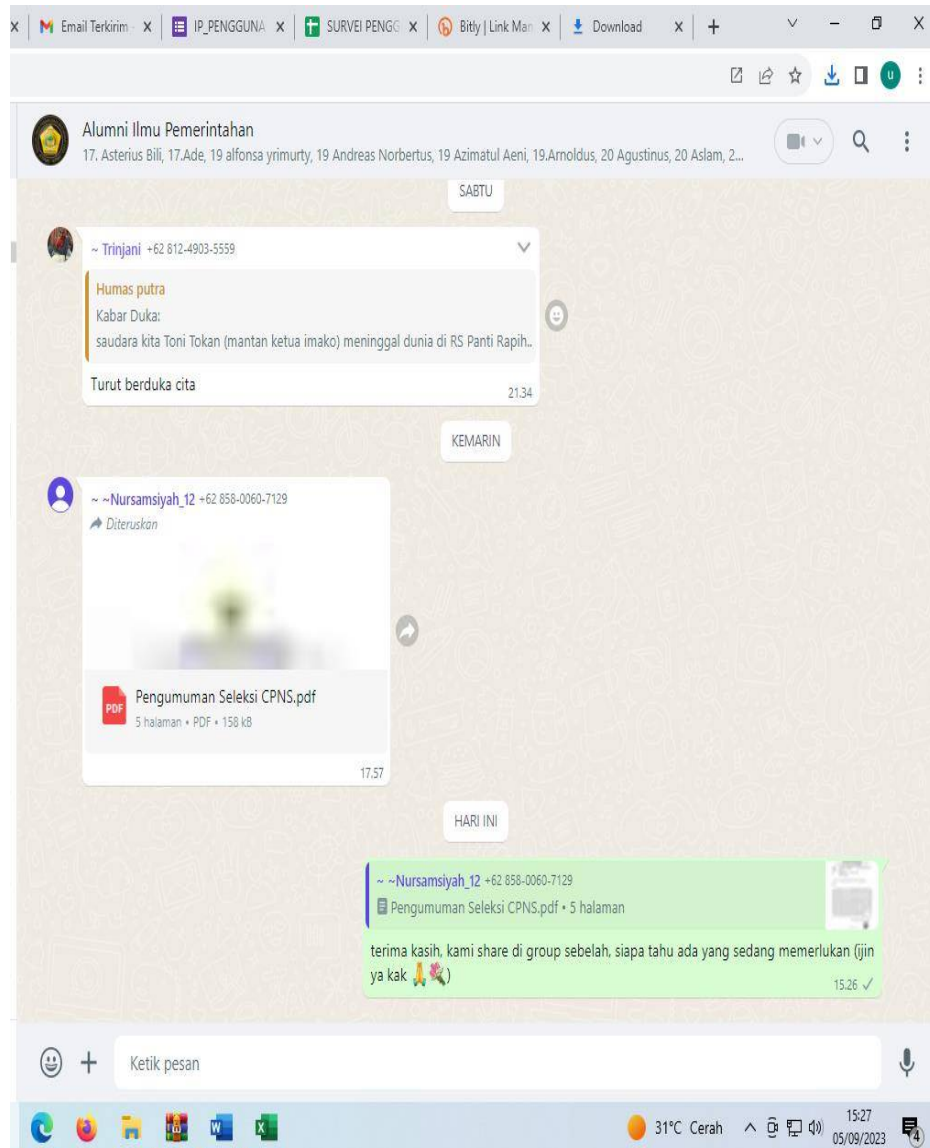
Email Terkirim - | IP_PENGGUNA | SURVEI PENGG | Bitly | Link Man | Download | +

Alumni Ilmu Pemerintahan
17. Asterius Bili, 17.Ade, 19 alfonsa yrimurty, 19 Andreas Norbertus, 19 Azimatul Aeni, 19.Arnoldus, 20 Agustinus, 20 Aslam, 2...

SABTU

~ Trinjani +62 812-4903-5559
Humas putra
Kabar Duka:
saudara kita Toni Tokan (mantan ketua imako) meninggal dunia di RS Panti Rapih..
Turut berduka cita
21.34

KEMARIN

~ ~Nursamsiyah_12 +62 858-0060-7129
Diteruskan
PDF Pengumuman Seleksi CPNS.pdf
5 halaman • PDF • 158 kB
17.57

HARI INI

~ ~Nursamsiyah_12 +62 858-0060-7129
Pengumuman Seleksi CPNS.pdf • 5 halaman
terima kasih, kami share di group sebelah, siapa tahu ada yang sedang memerlukan (ijin ya kak 🙏💐)
15.26 ✓

Ketik pesan

31°C Cerah
15:27
05/09/2023
4